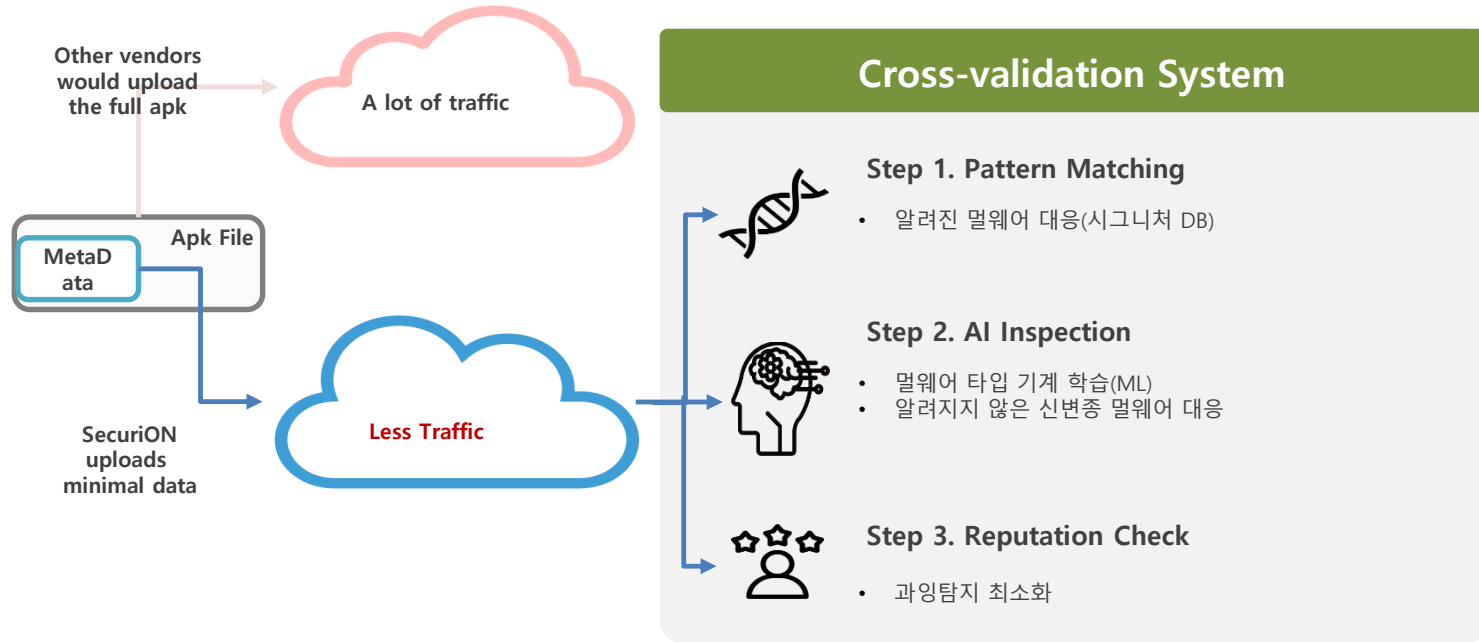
Other vendors would upload the full apk

A lot of traffic

Apk File

MetaData

SecuriON uploads minimal data

Less Traffic

Cross-validation System

Step 1. Pattern Matching

• 알려진 멀웨어 대응(시그니처 DB)

Step 2. AI Inspection

• 멀웨어 타입 기계 학습(ML)
• 알려지지 않은 신변종 멀웨어 대응

Step 3. Reputation Check

• 과잉탐지 최소화